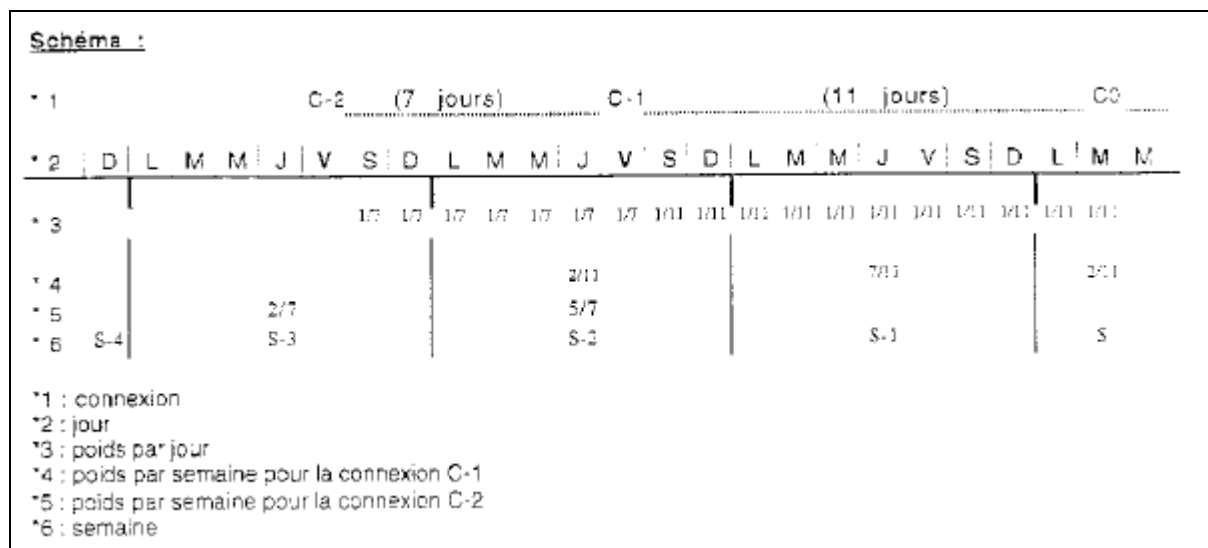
Schéma :

*1 C-2 (7 jours) C-1 (11 jours) C0

*2 D L M M J V S D L M M J V S D L M M J V S D L M M

*3 1/7 1/7 1/7 1/7 1/7 1/7 1/7 1/11 1/11 1/11 1/11 1/11 1/11 1/11 1/11 1/11 1/11 1/11

*4 2/11 7/11 2/11

*5 2/7 5/7

*6 S-4 S-3 S-2 S-1 S

*1 : connexion
*2 : jour
*3 : poids par jour
*4 : poids par semaine pour la connexion C-1
*5 : poids par semaine pour la connexion C-2
*6 : semaine